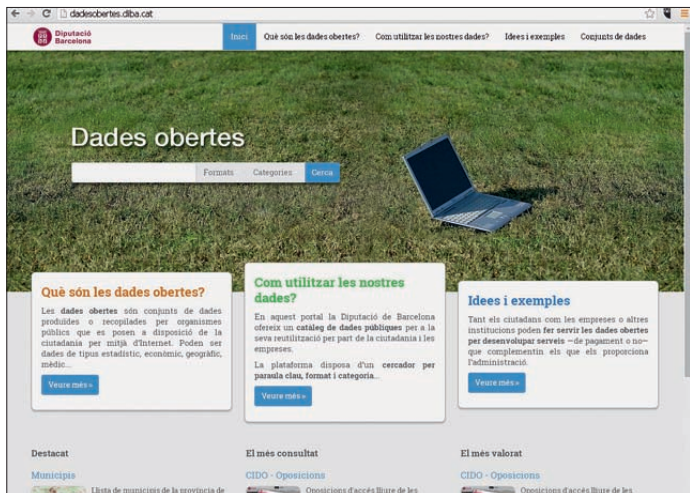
dadesobertes.diba.cat

Diputació Barcelona

Inici | Què són les dades obertes? | Com utilitzar les nostres dades? | Idees i exemples | Conjunts de dades

Dades obertes

Formats | Categories | Cerca

Què són les dades obertes?

Les dades obertes són conjunts de dades produïdes o recopilades per organismes públics que es posen a disposició de la ciutadania per mitjà d'Internet. Poden ser dades de tipus estadístic, econòmic, geogràfic, mèdic...

Veure més »

Com utilitzar les nostres dades?

En aquest portal la Diputació de Barcelona ofereix un catàleg de dades públiques per a la seva reutilització per part de la ciutadania i les empreses.

La plataforma disposa d'un cercador per paraula clau, format i categoria...

Veure més »

Idees i exemples

Tant els ciutadans com les empreses o altres institucions poden fer servir les dades obertes per desenvolupar serveis —de pagament o no— que complementin els que els proporciona l'administració.

Veure més »

Destacat

Municipis

Llista de municipis de la província de

El més consultat

CIDO - Oposicions

Oposicions d'accés lliure de les

El més valorat

CIDO - Oposicions

Oposicions d'accés lliure de les